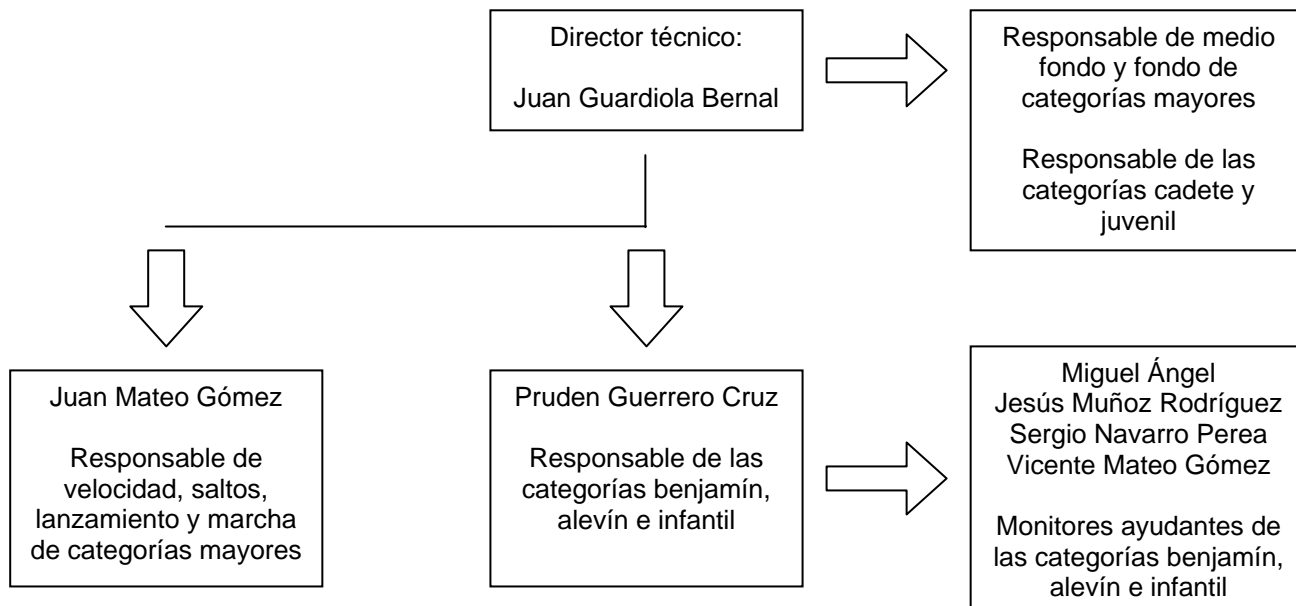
Director técnico:

Juan Guardiola Bernal

Responsable de medio fondo y fondo de categorías mayores

Responsable de las categorías cadete y juvenil

Juan Mateo Gómez

Responsable de velocidad, saltos, lanzamiento y marcha de categorías mayores

Pruden Guerrero Cruz

Responsable de las categorías benjamín, alevín e infantil

Miguel Ángel
Jesús Muñoz Rodríguez
Sergio Navarro Perea
Vicente Mateo Gómez

Monitores ayudantes de las categorías benjamín, alevín e infantil